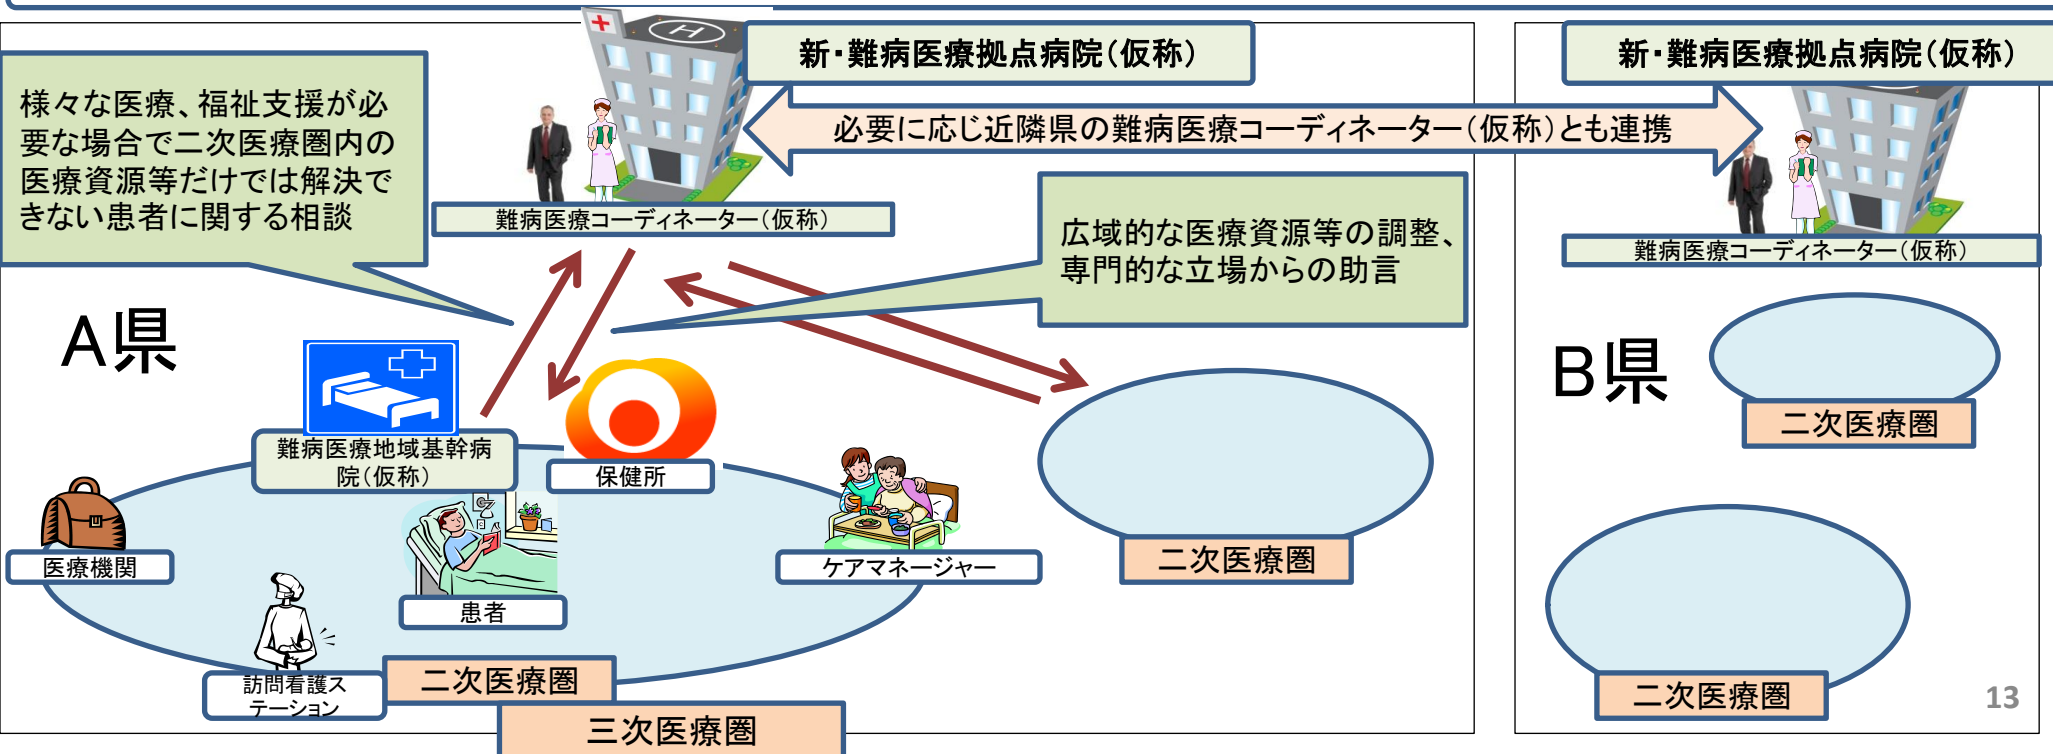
新・難病医療拠点病院（仮称）

新・難病医療拠点病院（仮称）

様々な医療、福祉支援が必要な場合で二次医療圏内の医療資源等だけでは解決できない患者に関する相談

必要に応じ近隣県の難病医療コーディネーター（仮称）とも連携

難病医療コーディネーター（仮称）

難病医療コーディネーター（仮称）

広域的な医療資源等の調整、専門的な立場からの助言

A県

B県

難病医療地域基幹病院（仮称）

保健所

医療機関

患者

ケアマネージャー

訪問看護ステーション

二次医療圏

二次医療圏

二次医療圏

二次医療圏

三次医療圏

13